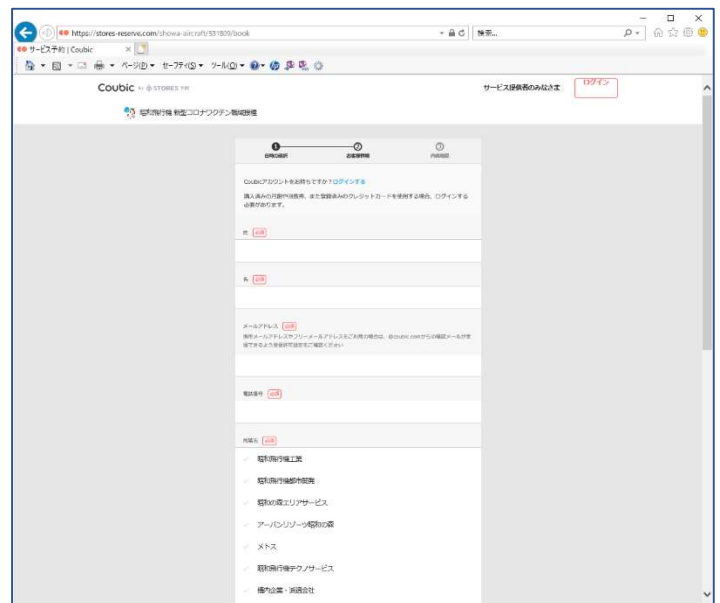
https://stores-reserve.com/showa-aircraft/531809/book

検索...

サービス予約 | Coubic

ページ(P) ▾ セーフティ(S) ▾ ツール(O) ▾

Coubic by STORES 予約

サービス提供者のみなさま

ログイン

昭和飛行機 新型コロナワクチン職域接種

日時の選択

お客様情報

内容確認

Coubicアカウントをお持ちですか？ログインする

購入済みの月額/回数券、また登録済みのクレジットカードを使用する場合、ログインする必要があります。

姓 必須

名 必須

メールアドレス 必須

携帯メールアドレスやフリーメールアドレスをご利用の場合は、@coubic.comからの確認メールが受信できるよう受信許可設定をご確認ください

電話番号 必須

所属先 必須

昭和飛行機工業

昭和飛行機都市開発

昭和の森エリアサービス

アーバンリゾーツ昭和の森

メトス

昭和飛行機テクノサービス

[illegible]企業・派遣会社